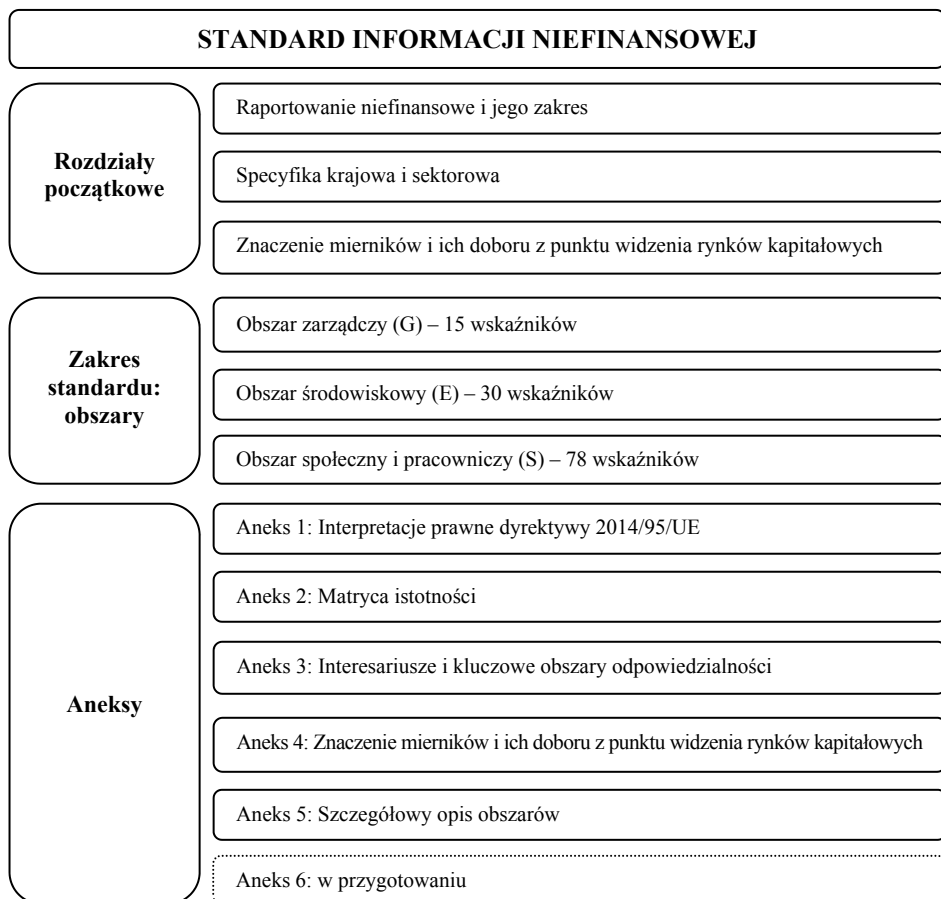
STANDARD INFORMACJI NIEFINANSOWEJ

Rozdziały początkowe

Raportowanie niefinansowe i jego zakres

Specyfika krajowa i sektorowa

Znaczenie mierników i ich doboru z punktu widzenia rynków kapitałowych

Zakres standardu: obszary

Obszar zarządczy (G) – 15 wskaźników

Obszar środowiskowy (E) – 30 wskaźników

Obszar społeczny i pracowniczy (S) – 78 wskaźników

Aneksy

Aneks 1: Interpretacje prawne dyrektywy 2014/95/UE

Aneks 2: Matryca istotności

Aneks 3: Interesariusze i kluczowe obszary odpowiedzialności

Aneks 4: Znaczenie mierników i ich doboru z punktu widzenia rynków kapitałowych

Aneks 5: Szczegółowy opis obszarów

Aneks 6: w przygotowaniu